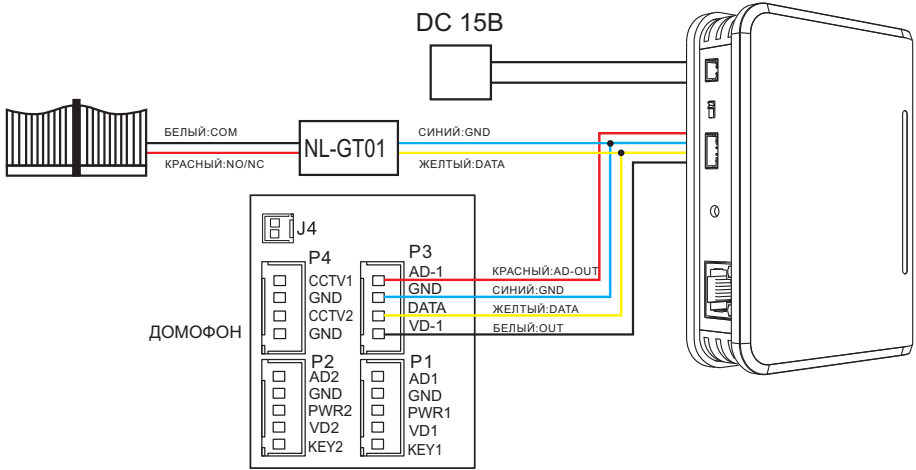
DC 15B

БЕЛЫЙ:COM

КРАСНЫЙ:NO/NC

NL-GT01

СИНИЙ:GND

ЖЕЛТЫЙ:DATA

J4

P4

CCTV1
GND
CCTV2
GND

P3

AD-1
GND
DATA
VD-1

КРАСНЫЙ:AD-OUT
СИНИЙ:GND
ЖЕЛТЫЙ:DATA
БЕЛЫЙ:OUT

ДОМОФОН

P2

AD2
GND
PWR2
VD2
KEY2

P1

AD1
GND
PWR1
VD1
KEY1